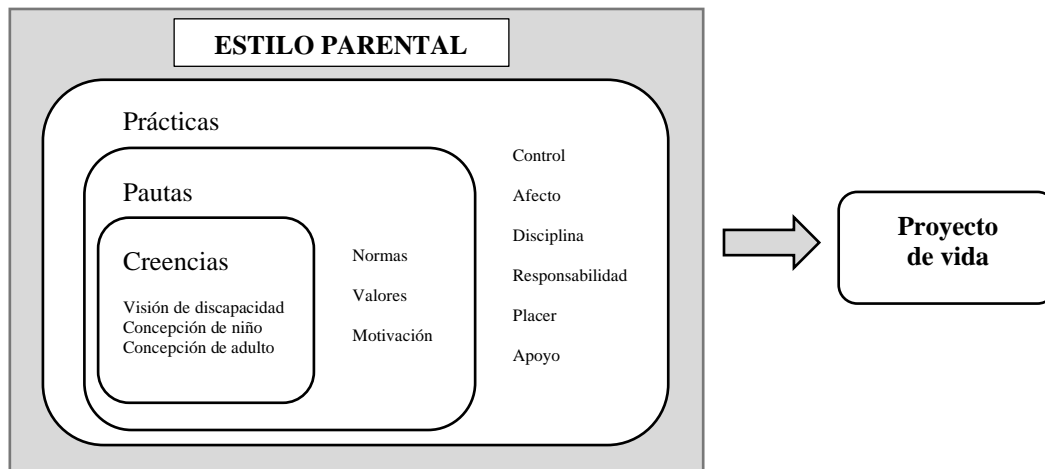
ESTILO PARENTAL

Prácticas

Pautas

Creencias

Visión de discapacidad
Concepción de niño
Concepción de adulto

Normas

Valores

Motivación

Control

Afecto

Disciplina

Responsabilidad

Placer

Apoyo

Proyecto de vida